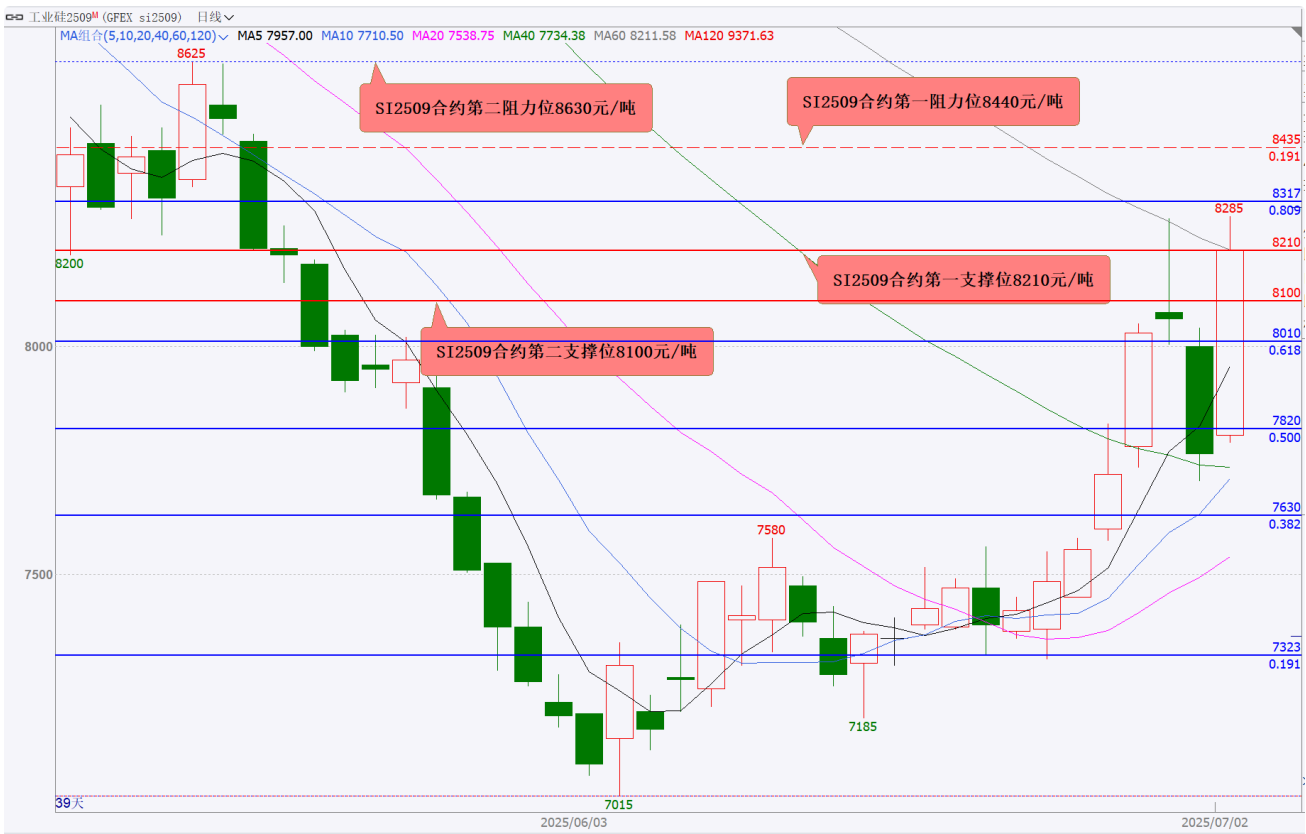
工业硅2509$^M$ (GFEX si2509) 日线

MA组合(5,10,20,40,60,120) MA5 7957.00 MA10 7710.50 MA20 7538.75 MA40 7734.38 MA60 8211.58 MA120 9371.63

8625

SI2509合约第二阻力位8630元/吨

SI2509合约第一阻力位8440元/吨

8435
0.191

8317
0.809

8285

8210

SI2509合约第一支撑位8210元/吨

8200

8100

SI2509合约第二支撑位8100元/吨

8010
0.618

8000

7820
0.500

7630
0.382

7580

7500

7323
0.191

7185

7015

39天

2025/06/03

2025/07/02